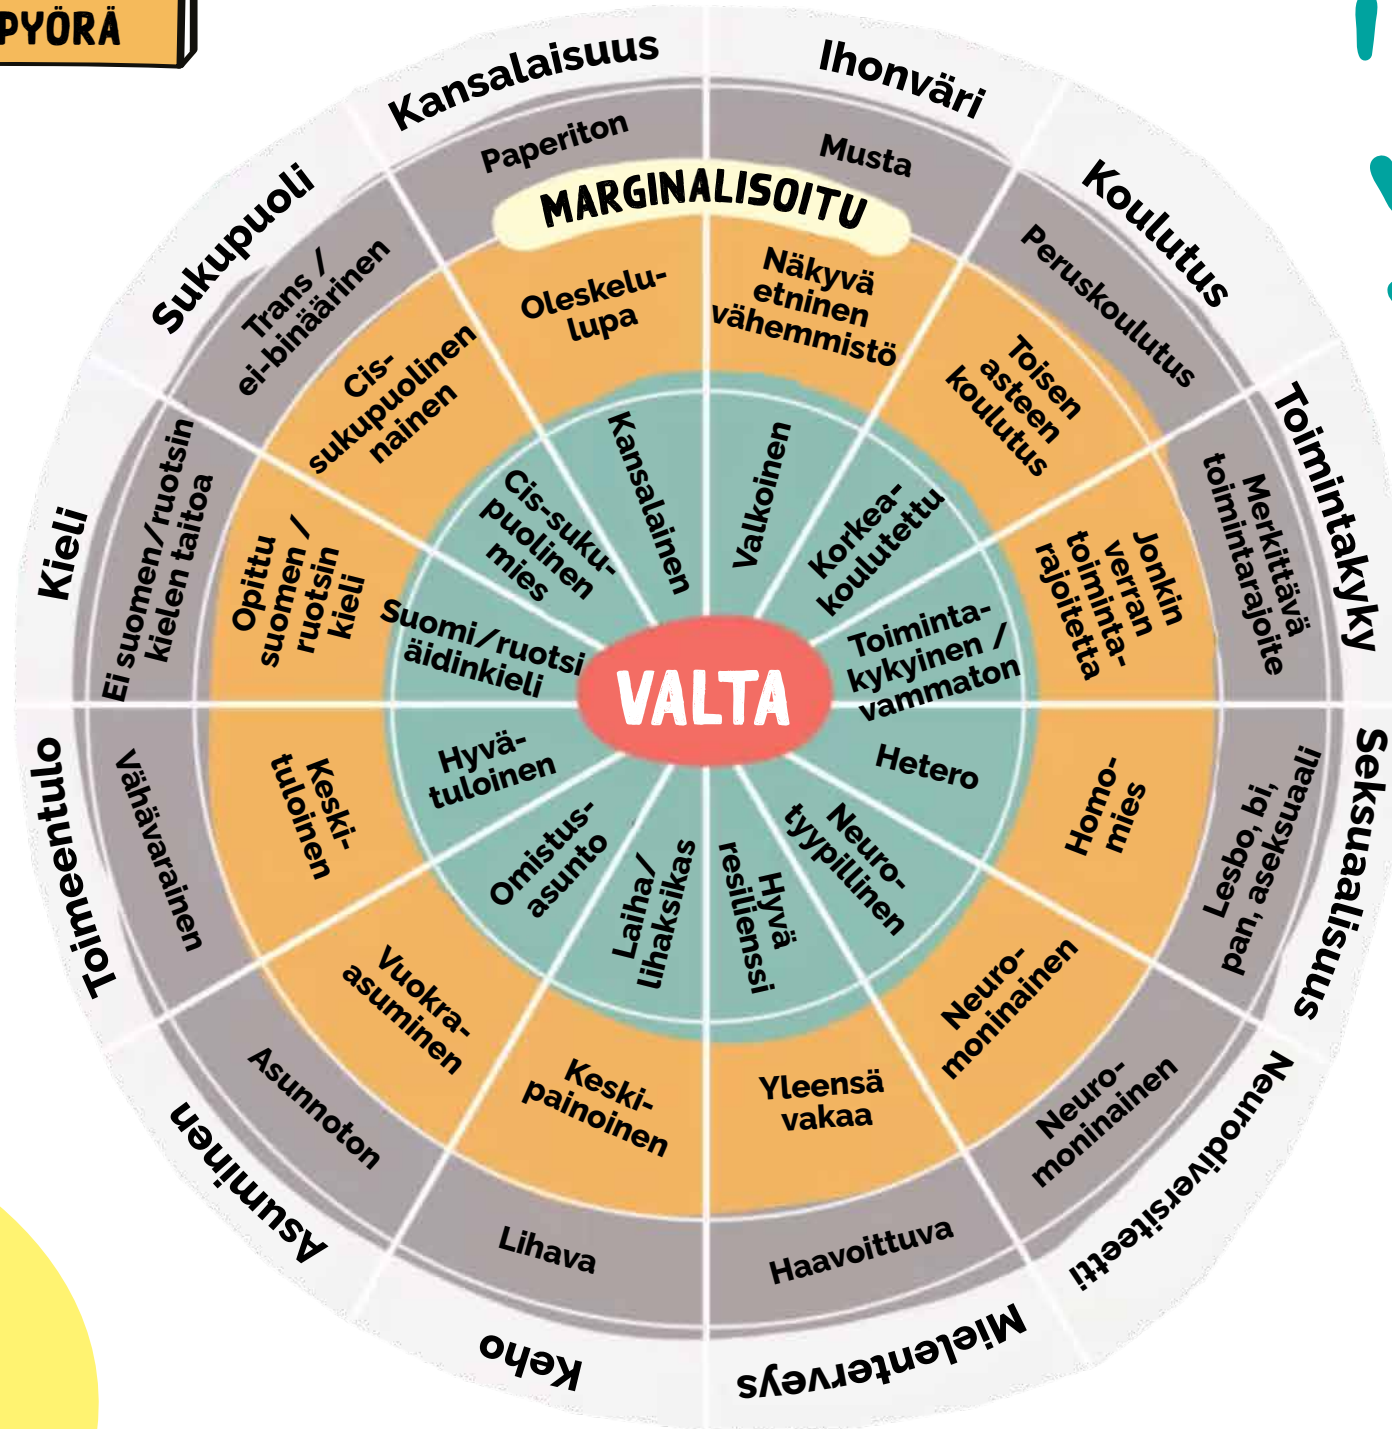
PYÖRÄ

MARGINALISOITU

VALTA

Kansalaisuus
Paperiton
Oleskelulupa
Kansalainen

Ihonväri
Musta
Näkyvä etninen vähemmistö
Valkoinen

Koulutus
Peruskoulutus
Toisen asteen koulutus
Korkeakoulutettu

Toimintakyky
Merkittävä toimintarajoite
Jonkin verran toimintarajoitettu
Toimintakykyinen / vammaton

Seksuaalisuus
Lesbo, bi, pan, aseksuaali
Homomies
Hetero

Neurodiversiteetti
Neuromoninainen
Neuromoninainen
Neurotyypillinen

Mielenterveys
Haavoittuva
Yleensä vakaa
Hyvä resilienssi

Keho
Lihava
Keskipainoinen
Laiha/lihaksikas

Asuminen
Asunnoton
Vuokra-asuminen
Omistusasunto

Toimeentulo
Vähävarainen
Keskituloinen
Hyvätuloinen

Kieli
Ei suomen/ruotsin kielen taitoa
Opittu suomen / ruotsin kieli
Suomi/ruotsi äidinkieli

Sukupuoli
Trans / ei-binäärinen
Cis-sukupuolinen nainen
Cis-sukupuolinen mies